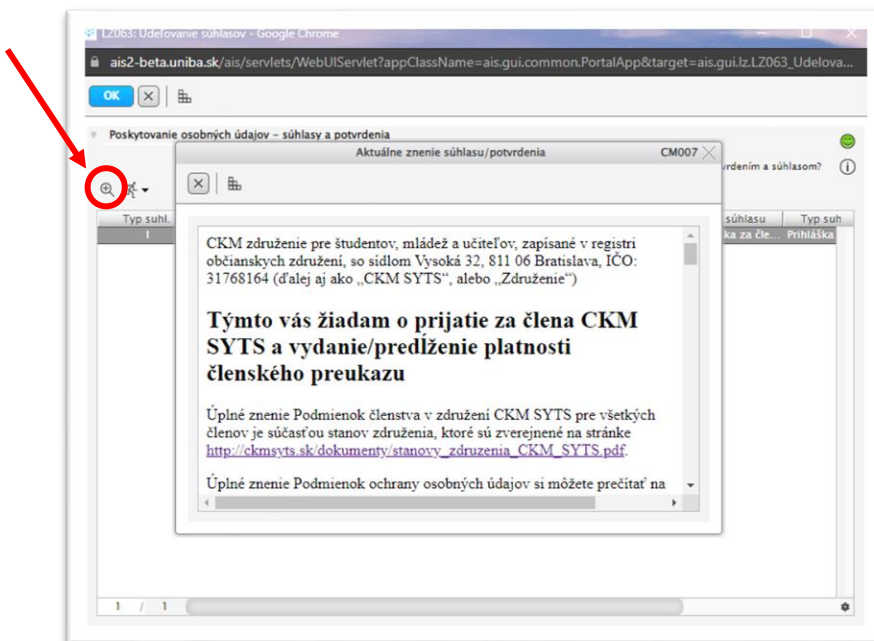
LZ063: Udeľovanie súhlasov - Google Chrome

ais2-beta.uniba.sk/ais/servlets/WebUIServlet?appClassName=ais.gui.common.PortalApp&target=ais.gui.lz.LZ063_Udelova...

OK

Poskytovanie osobných údajov – súhlasy a potvrdenia

Aktuálne znenie súhlasu/potvrdenia

CM007

...vrdením a súhlasom?

Typ suhl.

...súhlasu

Typ suh

...ka za čle...

Prihláška

CKM združenie pre študentov, mládež a učiteľov, zapísané v registri občianskych združení, so sídlom Vysoká 32, 811 06 Bratislava, IČO: 31768164 (ďalej aj ako „CKM SYTS“, alebo „Združenie“)

Týmto vás žiadam o prijatie za člena CKM SYTS a vydanie/predĺženie platnosti členského preukazu

Úplné znenie Podmienok členstva v združení CKM SYTS pre všetkých členov je súčasťou stanov združenia, ktoré sú zverejnené na stránke http://ckmsyts.sk/dokumenty/stanovy_zdruzenia_CKM_SYTS.pdf.

Úplné znenie Podmienok ochrany osobných údajov si môžete prečítať na

1 / 1